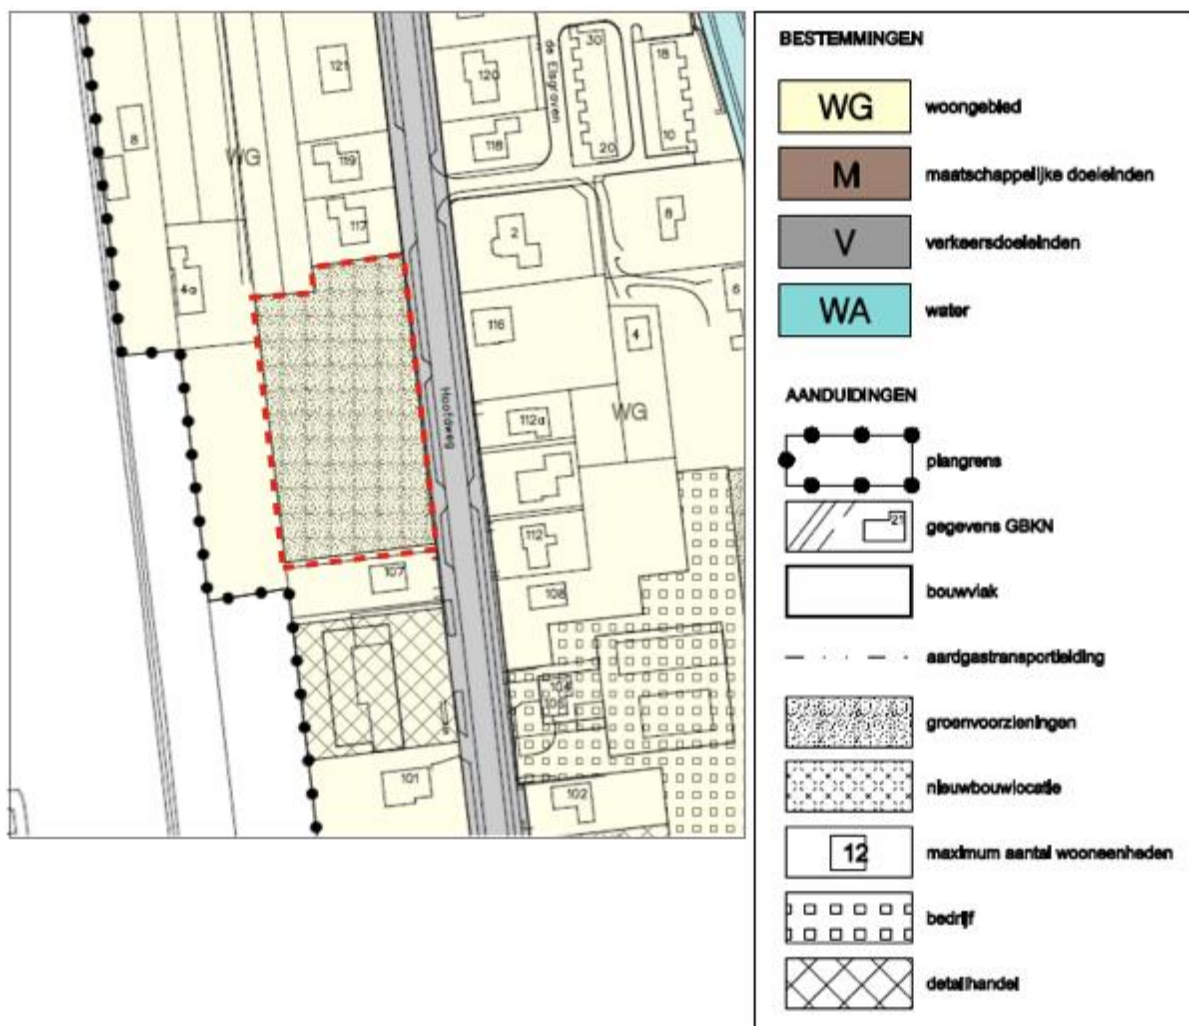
121
120
de Elsgraven
30
20
18
10
8
WG
119
118
117
2
8
4a
116
4
6
Hoofdweg
112a
WG
112
107
108
104
106
101
102

BESTEMMINGEN
WG woongebied
M maatschappelijke doeleinden
V verkeersdoeleinden
WA water

AANDUIDINGEN
plangrens
21 gegevens GBKN
bouwvlak
aardgastransportleiding
groenvoorzieningen
nieuwbouwlocatie
12 maximum aantal wooneenheden
bedrijf
detailhandel